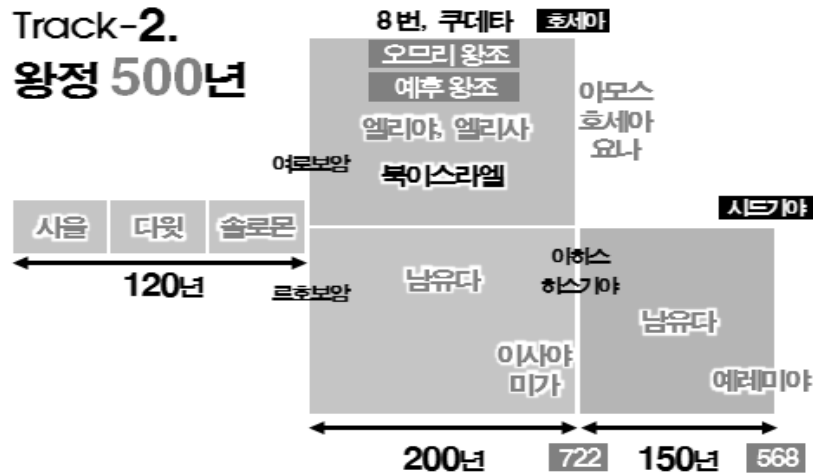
Track-2.
왕정 500년

8번, 쿠데타
호세아

오므리 왕조
예후 왕조
엘리야, 엘리사
북이스라엘

아모스
호세아
요나

여로보암

사울
다윗
솔로몬

120년

르호보암

남유다

이사야
미가

이사야
히스기야

시드기야

남유다

예레미야

200년
722
150년
568